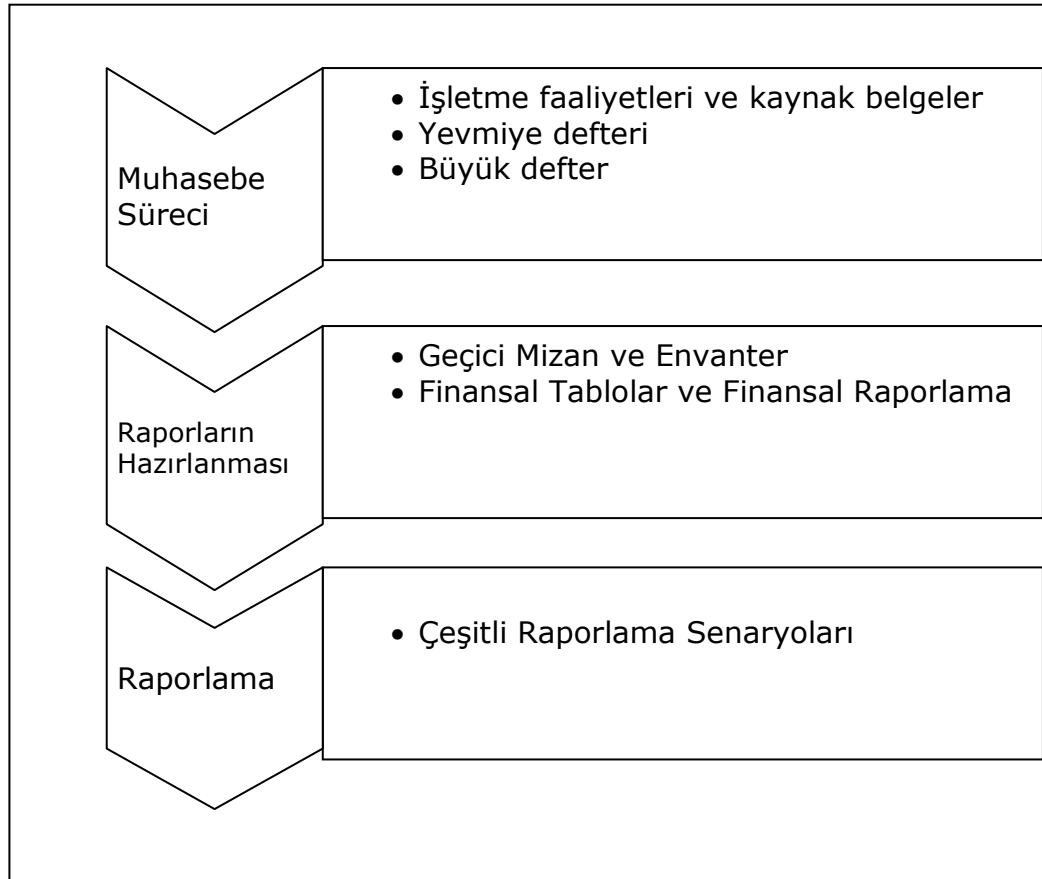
Muhasebe Süreci

- İşletme faaliyetleri ve kaynak belgeler
- Yevmiye defteri
- Büyük defter

Raporların Hazırlanması

- Geçici Mizan ve Envanter
- Finansal Tablolar ve Finansal Raporlama

Raporlama

- Çeşitli Raporlama Senaryoları